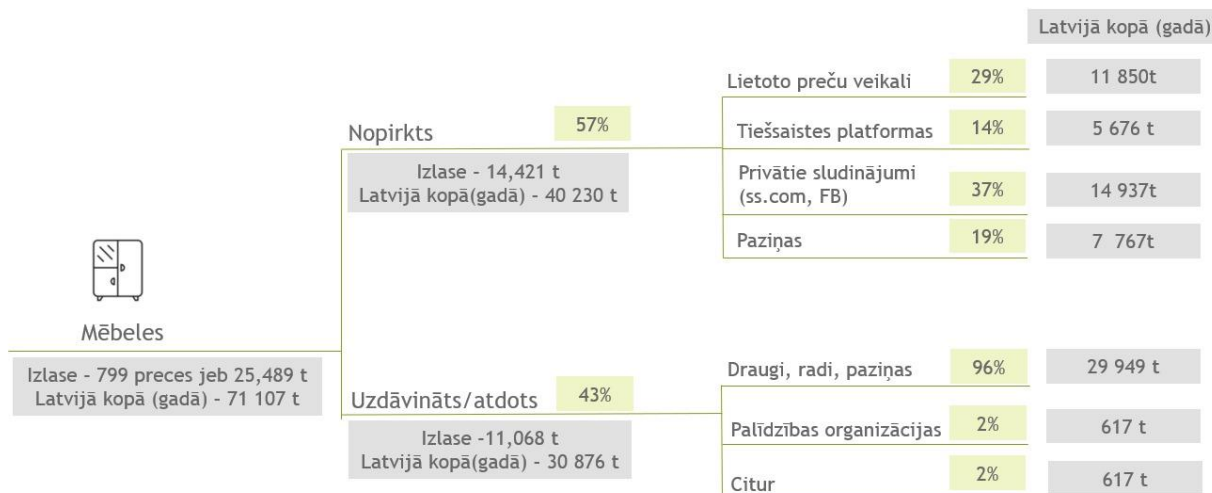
Latvijā kopā (gadā)

Nopirkts 57%

Izlase - 14,421 t
Latvijā kopā(gadā) - 40 230 t

Lietoto preču veikali 29% 11 850t

Tiešsaistes platformas 14% 5 676 t

Privātie sludinājumi (ss.com, FB) 37% 14 937t

Paziņas 19% 7 767t

Mēbeles

Izlase - 799 preces jeb 25,489 t
Latvijā kopā (gadā) - 71 107 t

Uzdāvināts/atdots 43%

Izlase -11,068 t
Latvijā kopā(gadā) - 30 876 t

Draugi, radi, paziņas 96% 29 949 t

Palīdzības organizācijas 2% 617 t

Citur 2% 617 t